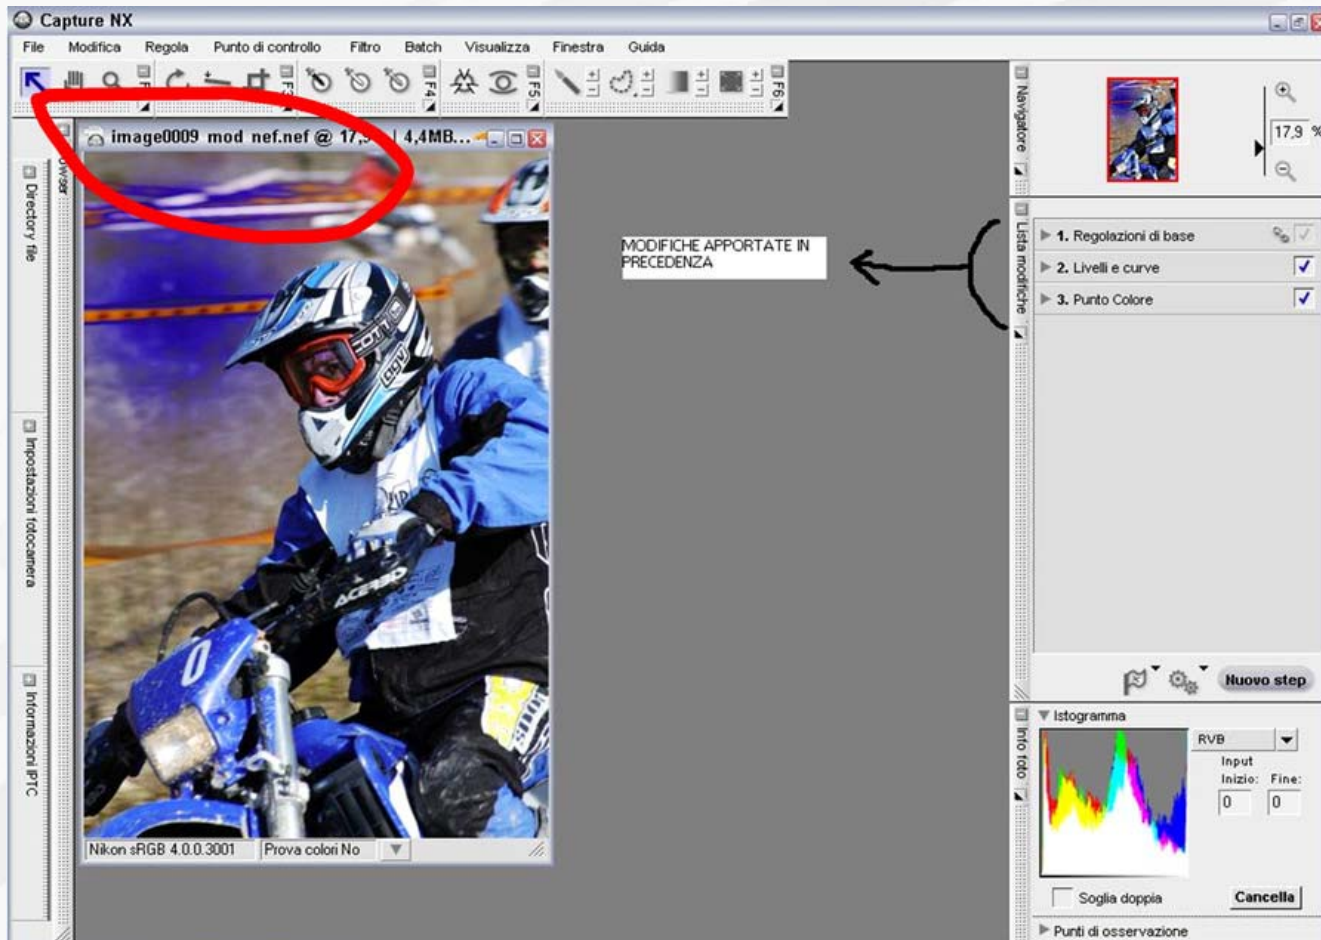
Capture NX

File Modifica Regola Punto di controllo Filtro Batch Visualizza Finestra Guida

F2 F3 F4 F5 F6

image0009 mod nef.nef @ 17,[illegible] | 4,4MB...

Browser

Directory file

Impostazioni fotocamera

Informazioni IPTC

Nikon sRGB 4.0.0.3001 Prova colori No

MODIFICHE APPORTATE IN PRECEDENZA

Navigatore

17,9 %

Lista modifiche

1. Regolazioni di base
2. Livelli e curve
3. Punto Colore

Nuovo step

Info foto

Istogramma

RVB

Input
Inizio: Fine:
0 0

Soglia doppia

Cancella

Punti di osservazione